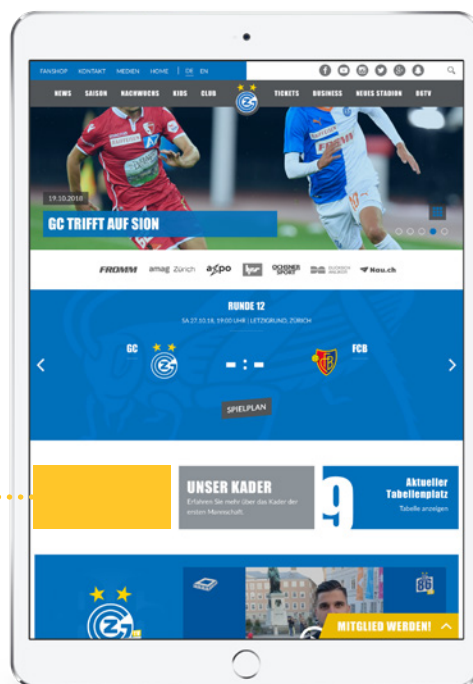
FANSHOP KONTAKT MEDIEN HOME | DE EN

NEWS SAISON NACHWUCHS KIDS CLUB TICKETS BUSINESS NEUES STADION GCTV

19.10.2018

GC TRIFFT AUF SION

FROMM amag Zürich axpo OCHSNER SPORT Hau.ch

RUNDE 12

SA 27.10.18, 19:00 UHR | LETZIGRUND, ZÜRICH

GC

- : -

FCB

SPIELPLAN

UNSER KADER

Erfahren Sie mehr über das Kader der ersten Mannschaft.

9

Aktueller Tabellenplatz

Tabelle anzeigen

MITGLIED WERDEN!